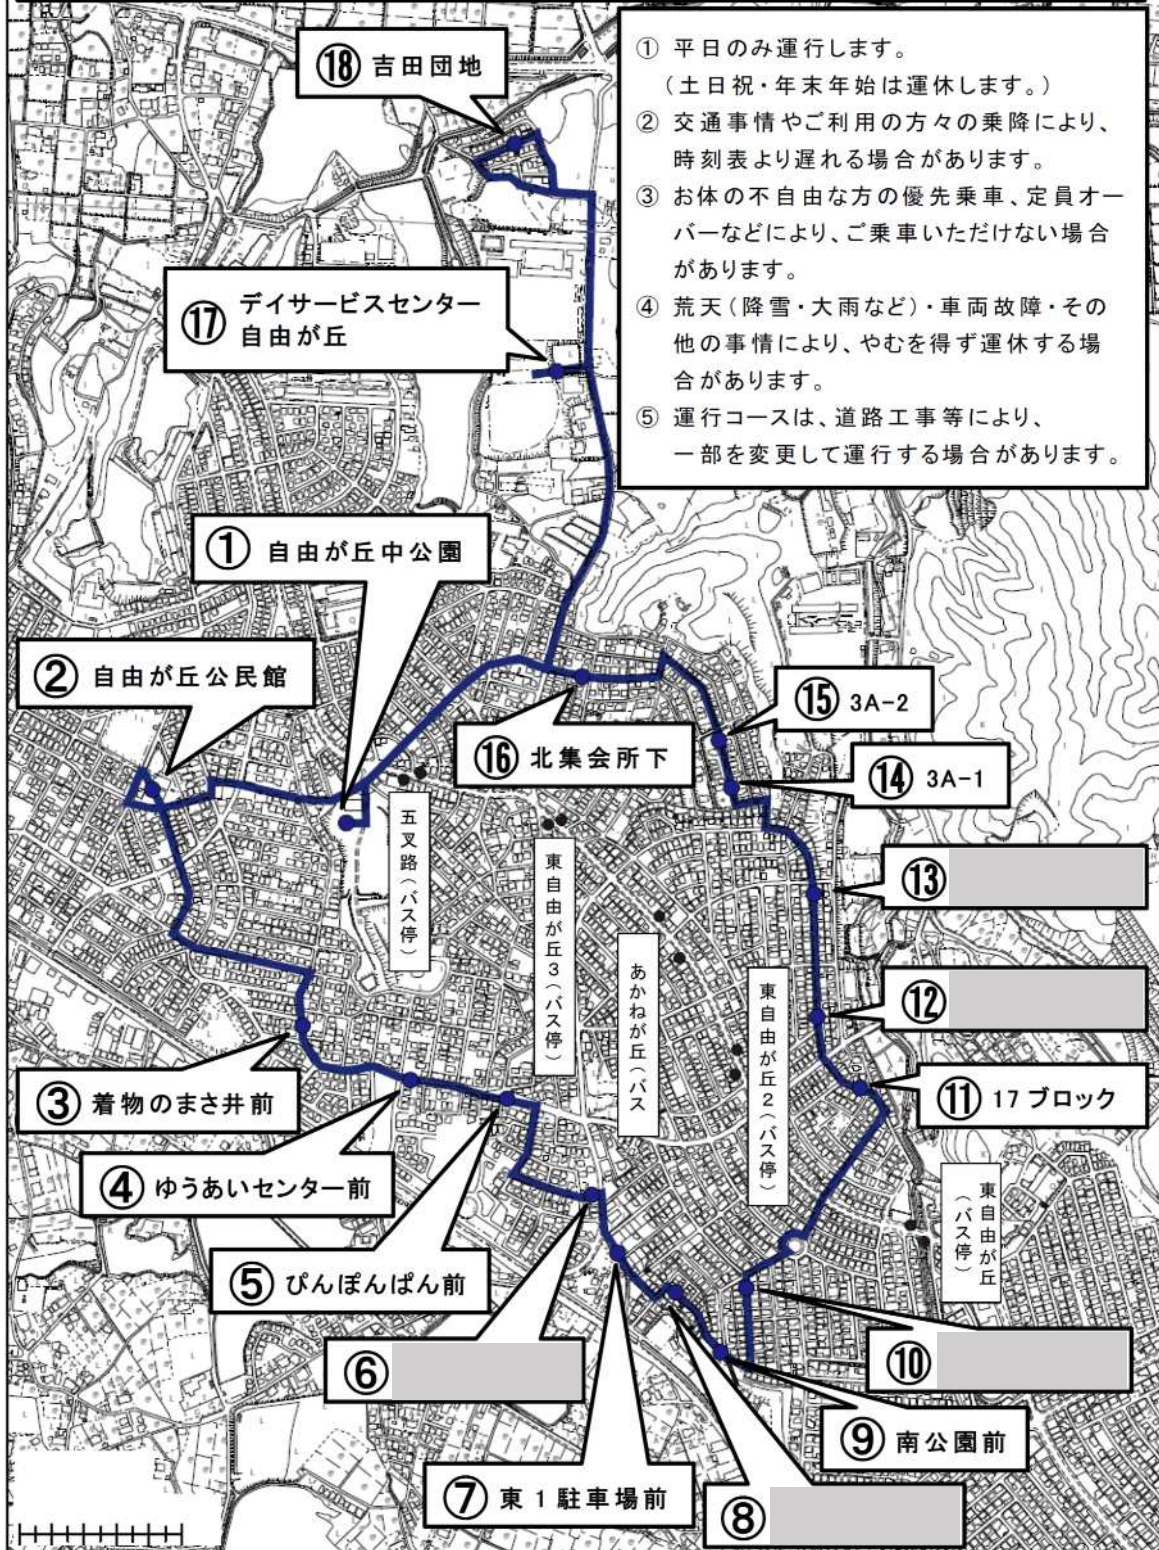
⑱ 吉田団地

① 平日のみ運行します。
（土日祝・年末年始は運休します。）
② 交通事情やご利用の方々の乗降により、時刻表より遅れる場合があります。
③ お体の不自由な方の優先乗車、定員オーバーなどにより、ご乗車いただけない場合があります。
④ 荒天（降雪・大雨など）・車両故障・その他の事情により、やむを得ず運休する場合があります。
⑤ 運行コースは、道路工事等により、一部を変更して運行する場合があります。

⑰ デイサービスセンター自由が丘

① 自由が丘中公園

② 自由が丘公民館

⑮ 3A−2

⑯ 北集会所下

⑭ 3A−1

五叉路（バス停）

東自由が丘3（バス停）

あかね が丘（バス

⑬

⑫

東自由が丘2（バス停）

⑪ 17 ブロック

③ 着物のまさ井前

④ ゆうあいセンター前

東自由が丘（バス停）

⑤ ぴんぽんぱん前

⑥

⑩

⑨ 南公園前

⑦ 東 1 駐車場前

⑧